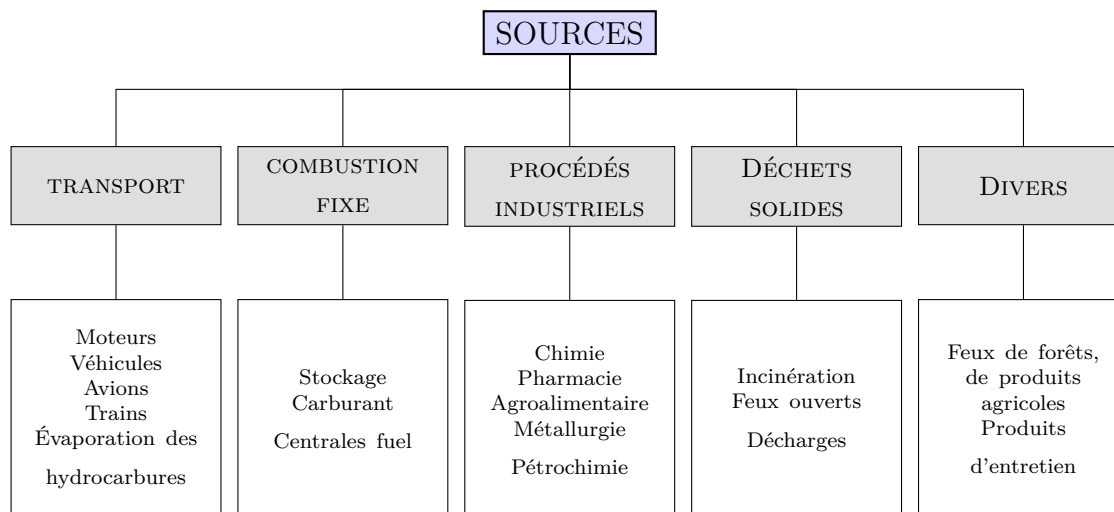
SOURCES

TRANSPORT

COMBUSTION FIXE

PROCÉDÉS INDUSTRIELS

DÉCHETS SOLIDES

DIVERS

Moteurs
Véhicules
Avions
Trains
Évaporation des hydrocarbures

Stockage
Carburant
Centrales fuel

Chimie
Pharmacie
Agroalimentaire
Métallurgie
Pétrochimie

Incinération
Feux ouverts
Décharges

Feux de forêts, de produits agricoles
Produits d'entretien